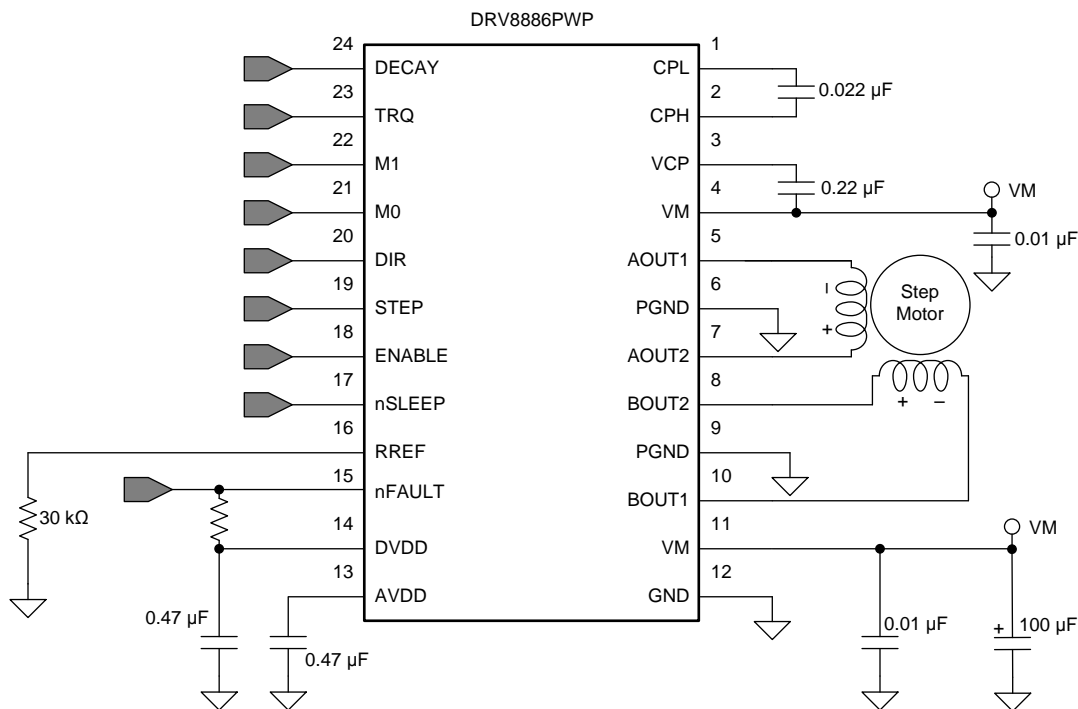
DRV8886PWP

24 DECAY
23 TRQ
22 M1
21 M0
20 DIR
19 STEP
18 ENABLE
17 nSLEEP
16 RREF
15 nFAULT
14 DVDD
13 AVDD

1 CPL
2 CPH
3 VCP
4 VM
5 AOUT1
6 PGND
7 AOUT2
8 BOUT2
9 PGND
10 BOUT1
11 VM
12 GND

0.022 µF
0.22 µF
VM
0.01 µF
Step Motor
–
+
+ –
30 kΩ
VM
0.47 µF
0.47 µF
0.01 µF
+ 100 µF